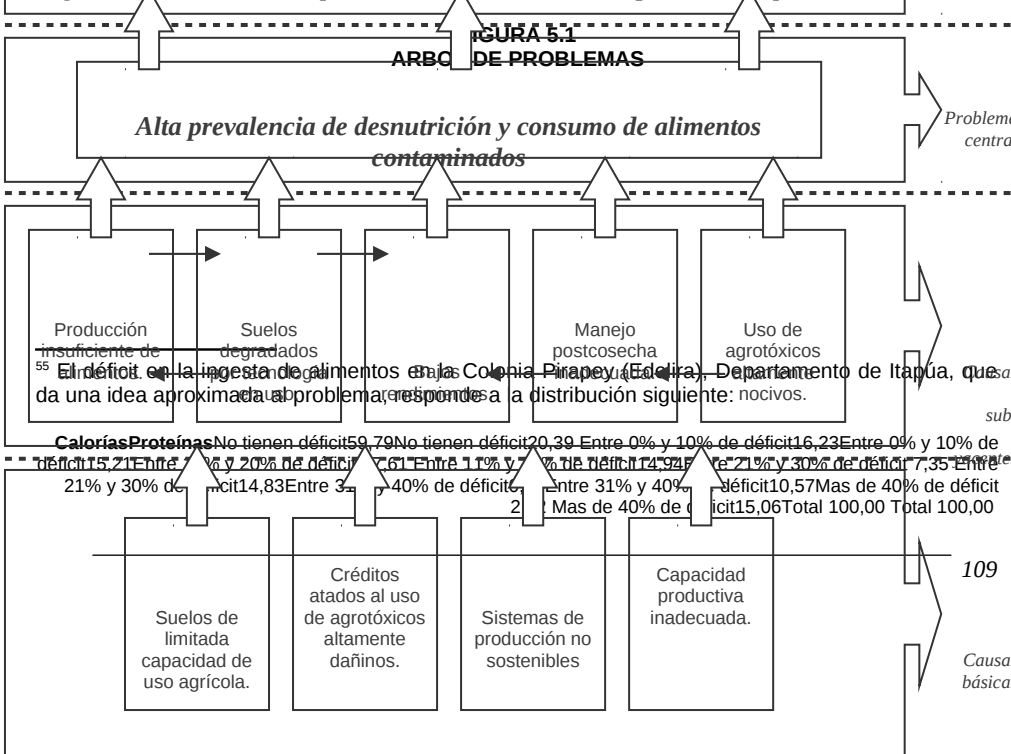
FIGURA 5.1
ARBOL DE PROBLEMAS

Alta prevalencia de desnutrición y consumo de alimentos contaminados

Problema central

Producción insuficiente de alimentos.

Suelos degradados por uso agrícola

Bajos rendimientos

Manejo postcosecha inadecuado

Uso de agrotóxicos altamente nocivos.

Causas sub

$^{55}$ El déficit en la ingesta de alimentos en la Colonia Pirapey (Edelira), Departamento de Itapúa, que da una idea aproximada al problema, responde a la distribución siguiente:

CaloríasProteínasNo tienen déficit59,79No tienen déficit20,39 Entre 0% y 10% de déficit16,23Entre 0% y 10% de déficit15,21Entre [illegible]% y 20% de déficit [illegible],61 Entre 11% y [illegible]% de déficit14,94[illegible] 21% y 30% de déficit 7,35 Entre 21% y 30% de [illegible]ficit14,83Entre 3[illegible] y 40% de déficit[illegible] Entre 31% y 40% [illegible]déficit10,57Mas de 40% de déficit 2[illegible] Mas de 40% de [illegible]icit15,06Total 100,00 Total 100,00

109

Suelos de limitada capacidad de uso agrícola.

Créditos atados al uso de agrotóxicos altamente dañinos.

Sistemas de producción no sostenibles

Capacidad productiva inadecuada.

Causas básicas